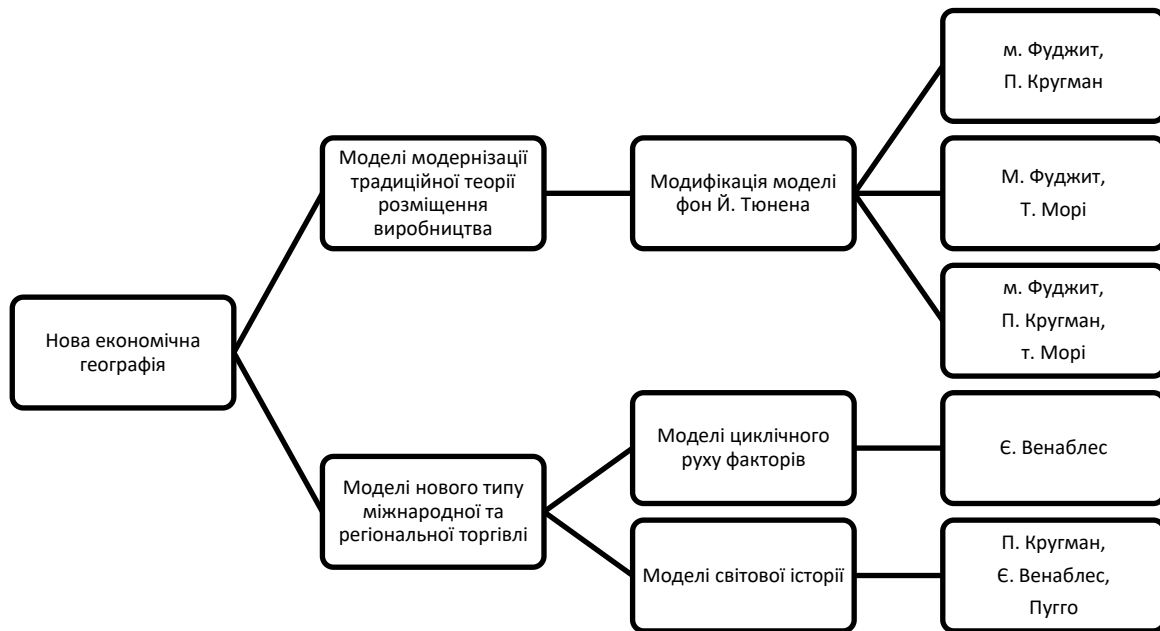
Нова економічна географія

Моделі модернізації традиційної теорії розміщення виробництва

Модифікація моделі фон Й. Тюнена

м. Фуджит, П. Кругман

М. Фуджит, Т. Морі

м. Фуджит, П. Кругман, т. Морі

Моделі нового типу міжнародної та регіональної торгівлі

Моделі циклічного руху факторів

Є. Венаблес

Моделі світової історії

П. Кругман, Є. Венаблес, Пугго